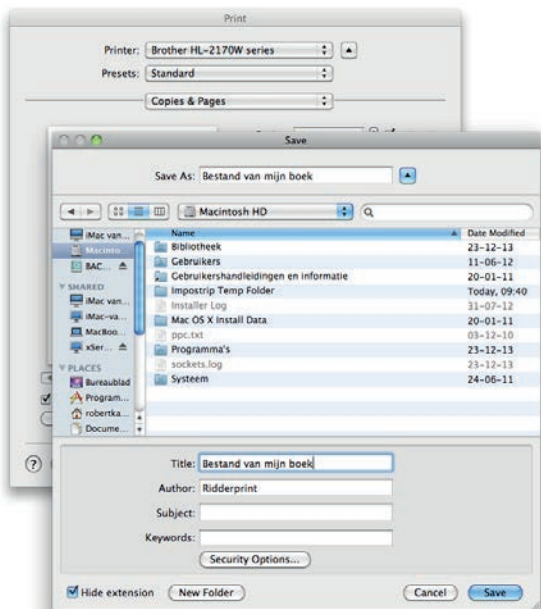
Print

Printer: Brother HL-2170W series

Presets: Standard

Copies & Pages

Save

Save As: Bestand van mijn boek

Macintosh HD

iMac van...
Macintosh
BAC...
SHARED
iMac van...
iMac-va...
MacBoo...
xSer...
PLACES
Bureaublad
Program...
robertka...
Docume...

| Name | Date Modified |
|---|---|
| Bibliotheek | 23-12-13 |
| Gebruikers | 11-06-12 |
| Gebruikershandleidingen en informatie | 20-01-11 |
| Impostrip Temp Folder | Today, 09:40 |
| Installer Log | 31-07-12 |
| Mac OS X Install Data | 20-01-11 |
| ppc.txt | 03-12-10 |
| Programma's | 23-12-13 |
| sockets.log | 23-12-13 |
| Systeem | 24-06-11 |

Title: Bestand van mijn boek

Author: Ridderprint

Subject:

Keywords:

Security Options...

Hide extension

New Folder

Cancel

Save

?